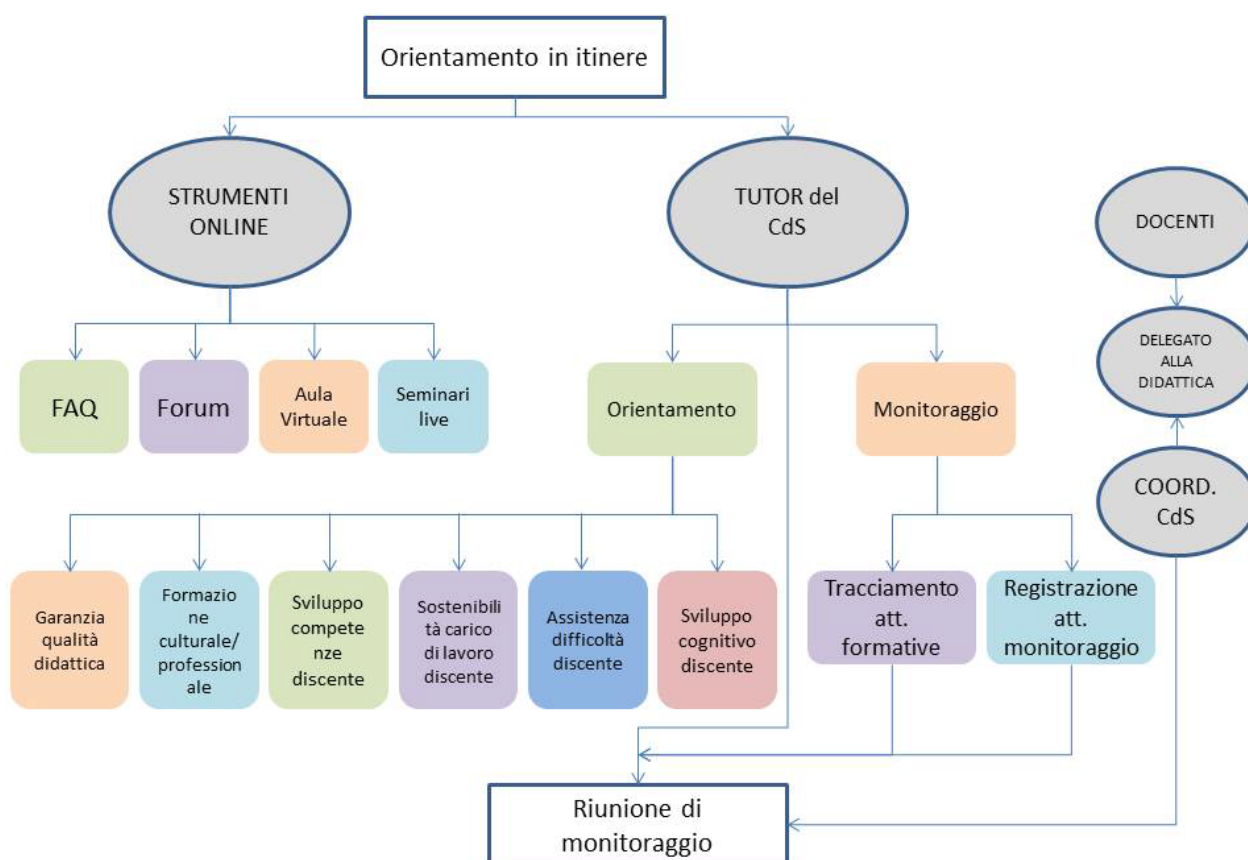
Orientamento in itinere

STRUMENTI ONLINE

TUTOR del CdS

DOCENTI

DELEGATO ALLA DIDATTICA

COORD. CdS

FAQ

Forum

Aula Virtuale

Seminari live

Orientamento

Monitoraggio

Garanzia qualità didattica

Formazione culturale/ professionale

Sviluppo competenze discente

Sostenibilità carico di lavoro discente

Assistenza difficoltà discente

Sviluppo cognitivo discente

Tracciamento att. formative

Registrazione att. monitoraggio

Riunione di monitoraggio